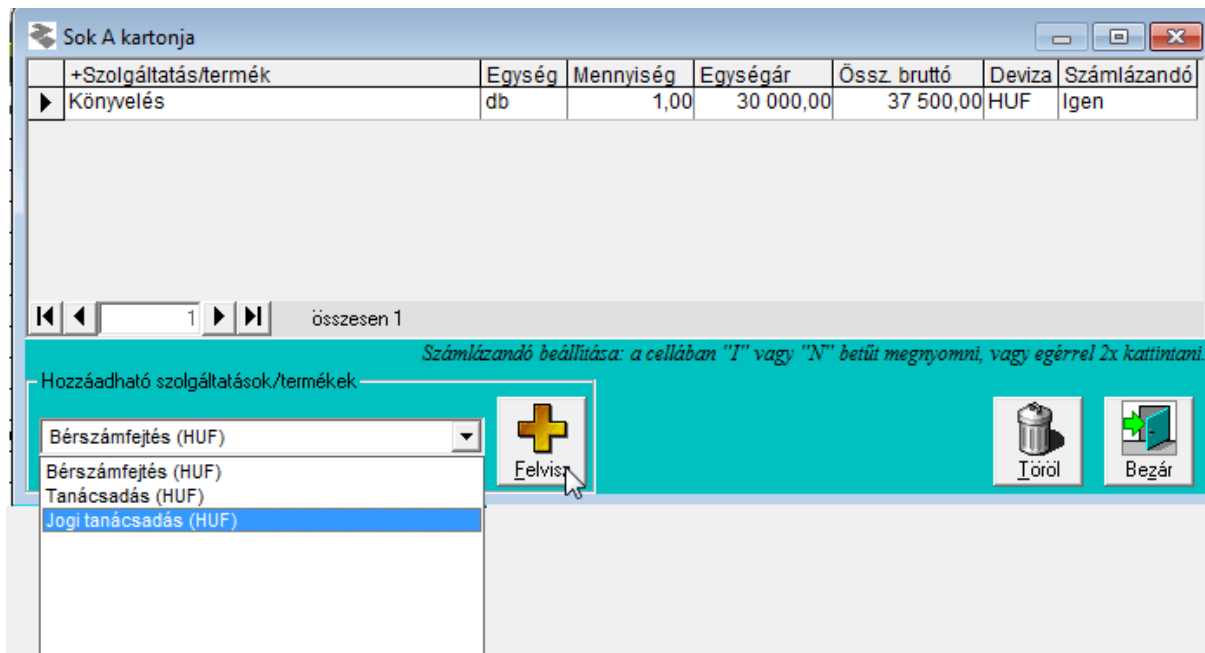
Sok A kartonja

| | +Szolgáltatás/termék | Egység | Mennyiség | Egységár | Össz. bruttó | Deviza | Számlázandó |
|---|---|---|---|---|---|---|---|
| ▶ | Könyvelés | db | 1,00 | 30 000,00 | 37 500,00 | HUF | Igen |

1 összesen 1

Számlázandó beállítása: a cellában "I" vagy "N" betűt megnyomni, vagy egérrel 2x kattintani.

Hozzáadható szolgáltatások/termékek

Bérszámfejtés (HUF)

Bérszámfejtés (HUF)
Tanácsadás (HUF)
Jogi tanácsadás (HUF)

Felvisz

Töröl

Bezár